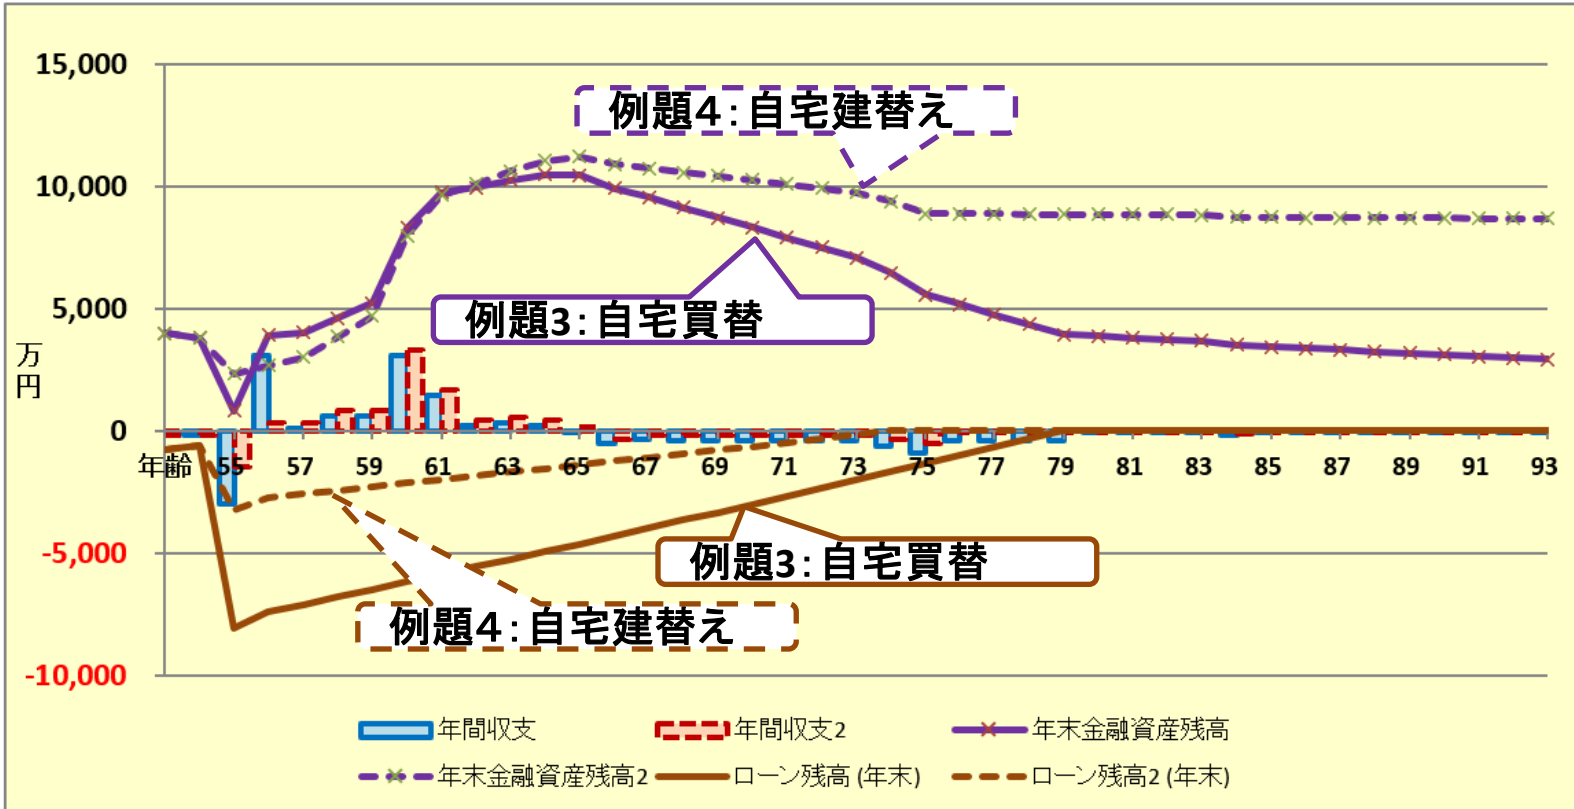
15,000
10,000
5,000
万円
0
-5,000
-10,000

年齢 55 57 59 61 63 65 67 69 71 73 75 77 79 81 83 85 87 89 91 93

例題4：自宅建替え
例題3：自宅買替
例題3：自宅買替
例題4：自宅建替え

年間収支
年間収支2
年末金融資産残高
年末金融資産残高2
ローン残高 (年末)
ローン残高2 (年末)